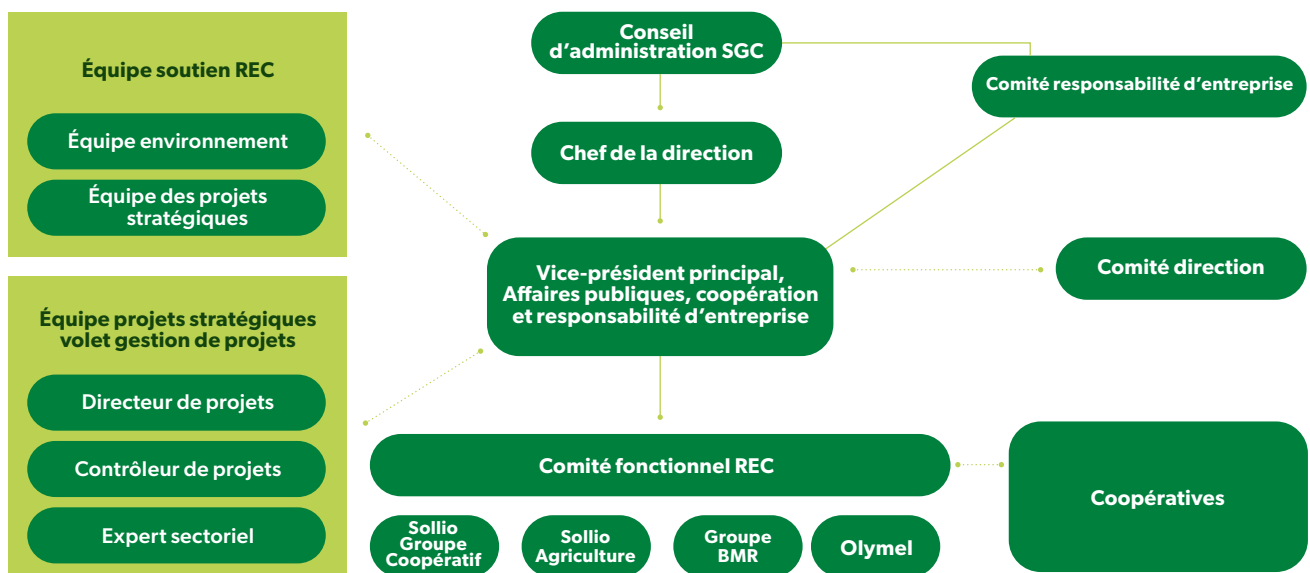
Équipe soutien REC

Équipe environnement

Équipe des projets stratégiques

Équipe projets stratégiques volet gestion de projets

Directeur de projets

Contrôleur de projets

Expert sectoriel

Conseil d'administration SGC

Chef de la direction

Vice-président principal, Affaires publiques, coopération et responsabilité d'entreprise

Comité fonctionnel REC

Sollio Groupe Coopératif

Sollio Agriculture

Groupe BMR

Olymel

Comité responsabilité d'entreprise

Comité direction

Coopératives